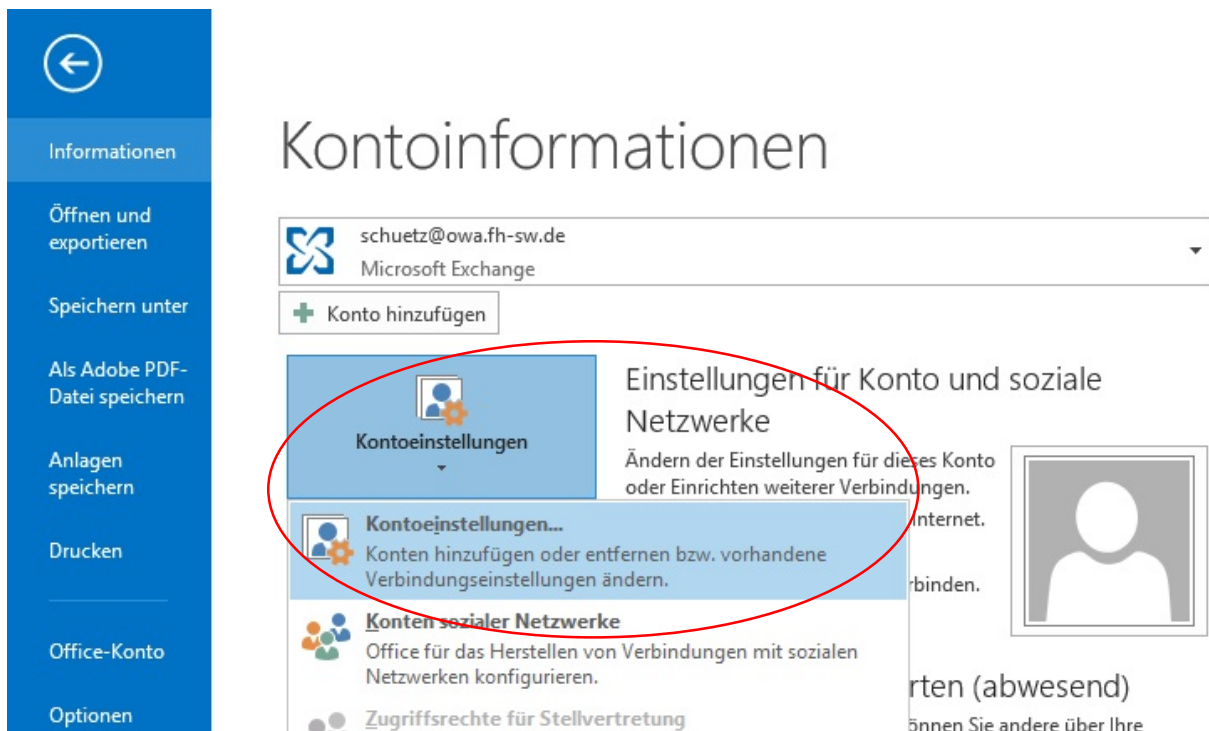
Informationen

Öffnen und exportieren

Speichern unter

Als Adobe PDF-Datei speichern

Anlagen speichern

Drucken

Office-Konto

Optionen

Kontoinformationen

schuetz@owa.fh-sw.de
Microsoft Exchange

Konto hinzufügen

Kontoeinstellungen

Einstellungen für Konto und soziale Netzwerke

Ändern der Einstellungen für dieses Konto oder Einrichten weiterer Verbindungen.

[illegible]nternet.

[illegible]rbinden.

Kontoeinstellungen...
Konten hinzufügen oder entfernen bzw. vorhandene Verbindungseinstellungen ändern.

Konten sozialer Netzwerke
Office für das Herstellen von Verbindungen mit sozialen Netzwerken konfigurieren.

Zugriffsrechte für Stellvertretung

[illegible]rten (abwesend)

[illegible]önnen Sie andere über Ihre